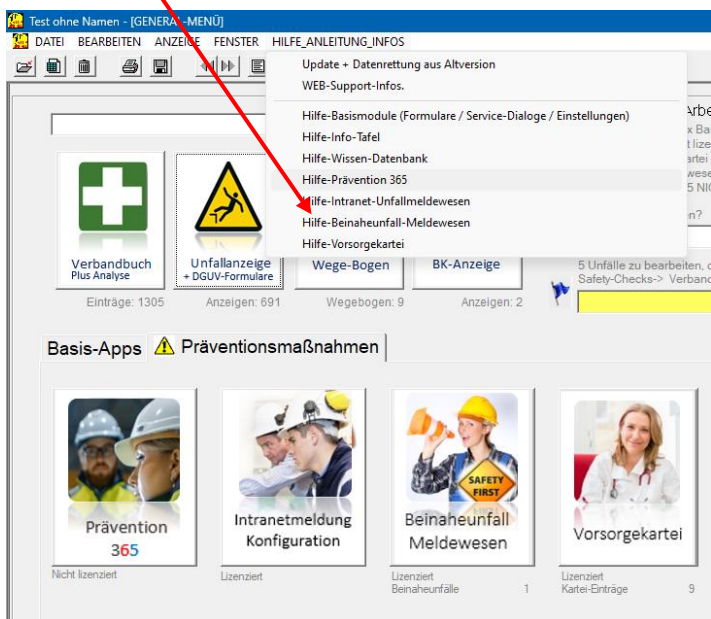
Test ohne Namen - [GENERAL-MENÜ]

DATEI BEARBEITEN ANZEIGE FENSTER HILFE_ANLEITUNG_INFOS

Update + Datenrettung aus Altversion
WEB-Support-Infos.
Hilfe-Basismodule (Formulare / Service-Dialoge / Einstellungen)
Hilfe-Info-Tafel
Hilfe-Wissen-Datenbank
Hilfe-Prävention 365
Hilfe-Intranet-Unfallmeldewesen
Hilfe-Beinaheunfall-Meldewesen
Hilfe-Vorsorgekartei

Arbe
x Ba
t lize
artei
wese
5 NIC
n?

Verbandbuch
Plus Analyse
Einträge: 1305

Unfallanzeige
+ DGUV-Formulare
Anzeigen: 691

Wege-Bogen
Wegebogen: 9

BK-Anzeige
Anzeigen: 2

5 Unfälle zu bearbeiten, c
Safety-Checks-> Verband

Basis-Apps
Präventionsmaßnahmen

Prävention
365
Nicht lizenziert

Intranetmeldung
Konfiguration
Lizenziert

SAFETY FIRST
Beinaheunfall
Meldewesen
Lizenziert
Beinaheunfälle 1

Vorsorgekartei
Lizenziert
Kartei-Einträge 9